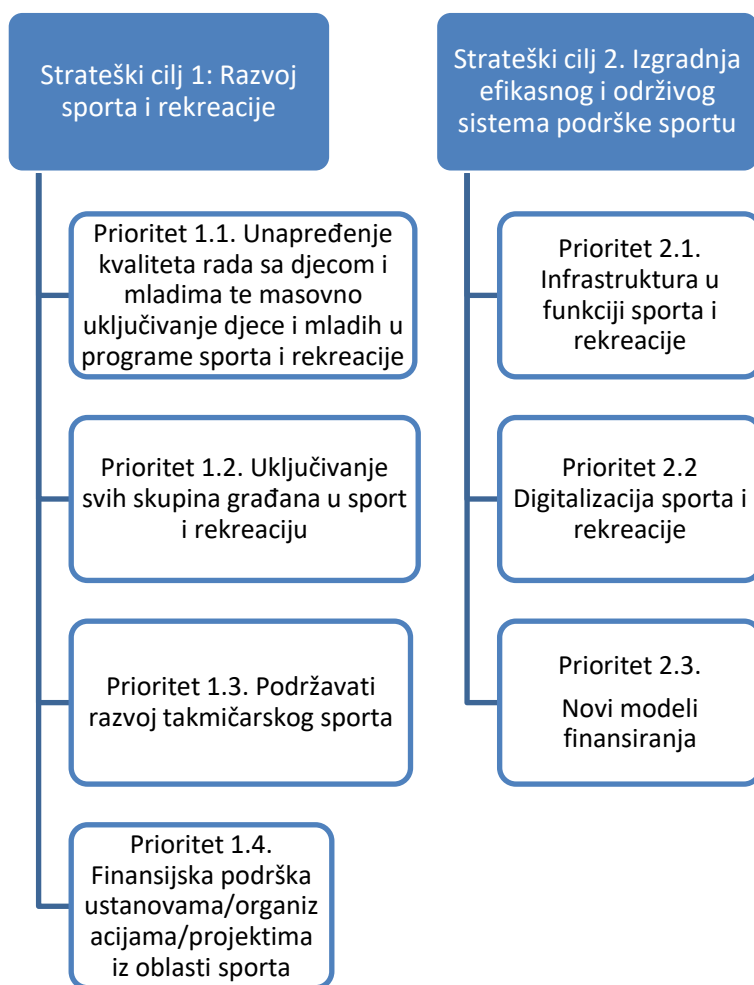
Strateški cilj 1: Razvoj sporta i rekreacije

Prioritet 1.1. Unapređenje kvaliteta rada sa djecom i mladima te masovno uključivanje djece i mladih u programe sporta i rekreacije

Prioritet 1.2. Uključivanje svih skupina građana u sport i rekreaciju

Prioritet 1.3. Podržavati razvoj takmičarskog sporta

Prioritet 1.4. Finansijska podrška ustanovama/organizacijama/projektima iz oblasti sporta

Strateški cilj 2. Izgradnja efikasnog i održivog sistema podrške sportu

Prioritet 2.1. Infrastruktura u funkciji sporta i rekreacije

Prioritet 2.2 Digitalizacija sporta i rekreacije

Prioritet 2.3.

Novi modeli finansiranja